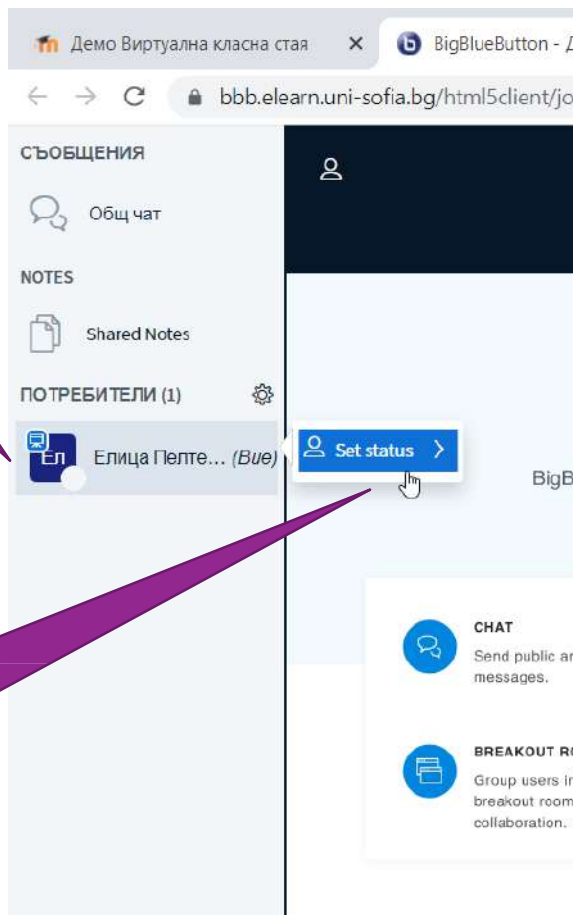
Демо Виртуална класна стая ×
BigBlueButton - Д

bbb.elearn.uni-sofia.bg/html5client/jo

СЪОБЩЕНИЯ

Общ чат

NOTES

Shared Notes

ПОТРЕБИТЕЛИ (1)

Ел
Елица Пелте... (Вие)

Set status >

BigB

CHAT
Send public ar
messages.

BREAKOUT R
Group users i
breakout room
collaboration.